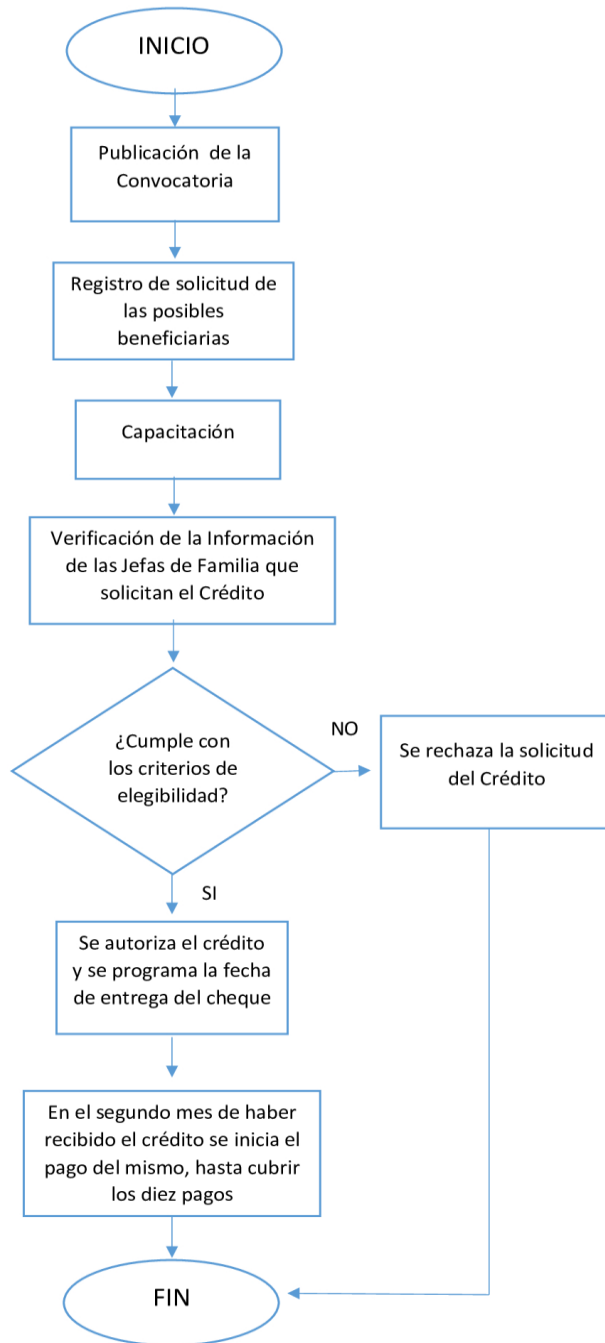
INICIO

Publicación de la Convocatoria

Registro de solicitud de las posibles beneficiarias

Capacitación

Verificación de la Información de las Jefas de Familia que solicitan el Crédito

¿Cumple con los criterios de elegibilidad?

NO

Se rechaza la solicitud del Crédito

SI

Se autoriza el crédito y se programa la fecha de entrega del cheque

En el segundo mes de haber recibido el crédito se inicia el pago del mismo, hasta cubrir los diez pagos

FIN